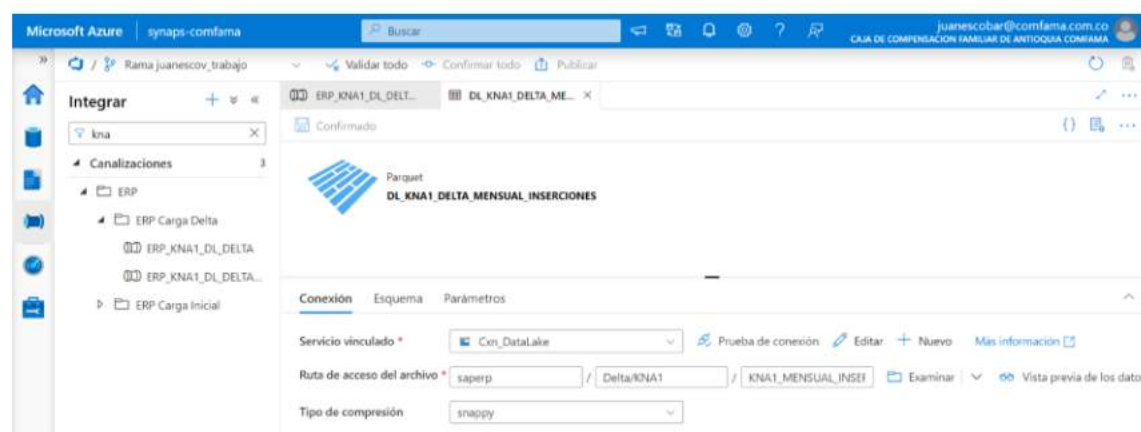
Microsoft Azure | synaps-comfama

Buscar

juanescobar@comfama.com.co
CAJA DE COMPENSACION FAMILIAR DE ANTIOQUIA COMFAMA

/ Rama juanescov_trabajo

Validar todo  Confirmar todo  Publicar

Integrar

kna

Canalizaciones 3

ERP

ERP Carga Delta

ERP_KNA1_DL_DELTA

ERP_KNA1_DL_DELTA...

ERP Carga Inicial

ERP_KNA1_DL_DELT...

DL_KNA1_DELTA_ME... ×

Confirmado

Parquet

DL_KNA1_DELTA_MENSUAL_INSERCIONES

Conexión  Esquema  Parámetros

Servicio vinculado * | Cxn_DataLake | Prueba de conexión | Editar | + Nuevo | Más información

Ruta de acceso del archivo * | saperp | / Delta/KNA1 | / KNA1_MENSUAL_INSEF | Examinar | Vista previa de los dato

Tipo de compresión | snappy